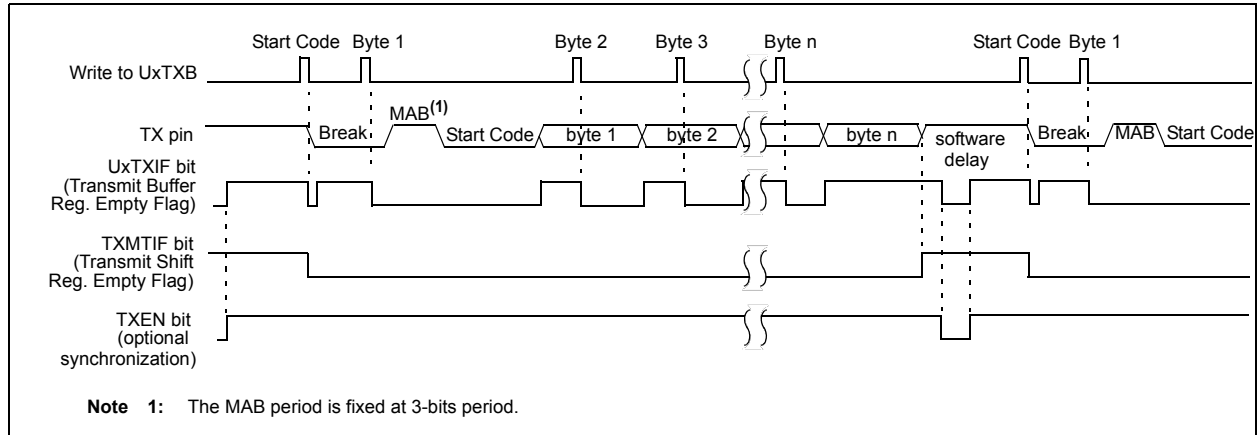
Start Code Byte 1 Byte 2 Byte 3 Byte n Start Code Byte 1

Write to UxTXB

MAB$^{(1)}$

TX pin

Break

Start Code

byte 1

byte 2

byte n

software delay

Break

MAB

Start Code

UxTXIF bit (Transmit Buffer Reg. Empty Flag)

TXMTIF bit (Transmit Shift Reg. Empty Flag)

TXEN bit (optional synchronization)

Note 1: The MAB period is fixed at 3-bits period.